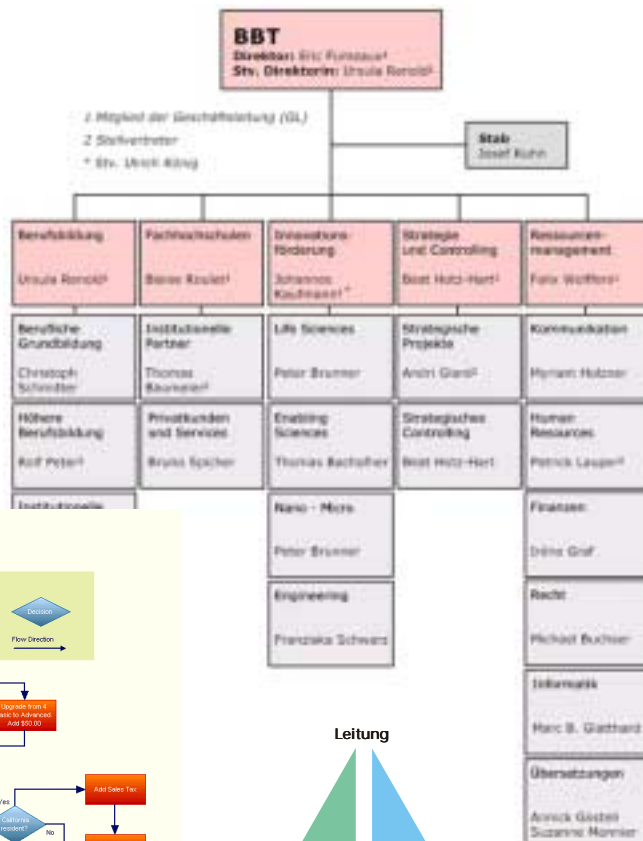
BBT
Direktor: Eric Fumeaux¹
Stv. Direktorin: Ursula Renold¹

1 Mitglied der Geschäftsleitung (GL)
2 Stellvertreter
* Stv. Ulrich König

Stab
Josef Kuhn

Berufsbildung
Ursula Renold¹

Fachhochschulen
Blaise Roulet¹

Innovationsförderung
Johannes Kaufmann¹ *

Strategie und Controlling
Beat Hotz-Hart¹

Ressourcenmanagement
Felix Wolffers¹

Berufliche Grundbildung
Christoph Schneider

Institutionelle Partner
Thomas Baumann²

Life Sciences
Peter Brunner

Strategische Projekte
André Giard²

Kommunikation
Myriam Holzner

Höhere Berufsbildung
Rolf Peter²

Privatkunden und Services
Bruno Spicher

Enabling Sciences
Thomas Bachofner

Strategisches Controlling
Beat Hotz-Hart

Human Resources
Patrick Lauper²

Institutionelle

Nano - Micro
Peter Brunner

Finanzen
Irène Graf

Engineering
Franziska Schwarz

Recht
Michael Buchser

Informatik
Marc B. Glatthard

Übersetzungen
Annick Gaistell
Suzanne Monnier

Decision
Flow Direction

Upgrade from Basic to Advanced. Add $50.00

Add Sales Tax

Yes
California resident?
No

Leitung